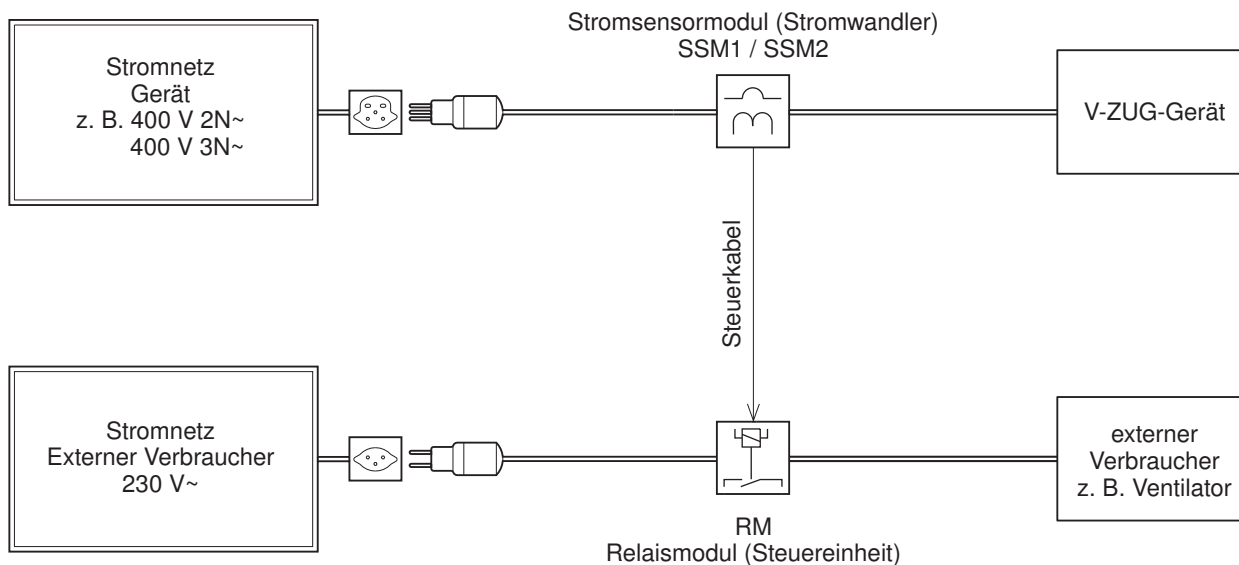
Stromnetz
Gerät
z. B. 400 V 2N~
400 V 3N~

Stromsensormodul (Stromwandler)
SSM1 / SSM2

V-ZUG-Gerät

Steuerkabel

Stromnetz
Externer Verbraucher
230 V~

RM
Relaismodul (Steuereinheit)

externer
Verbraucher
z. B. Ventilator